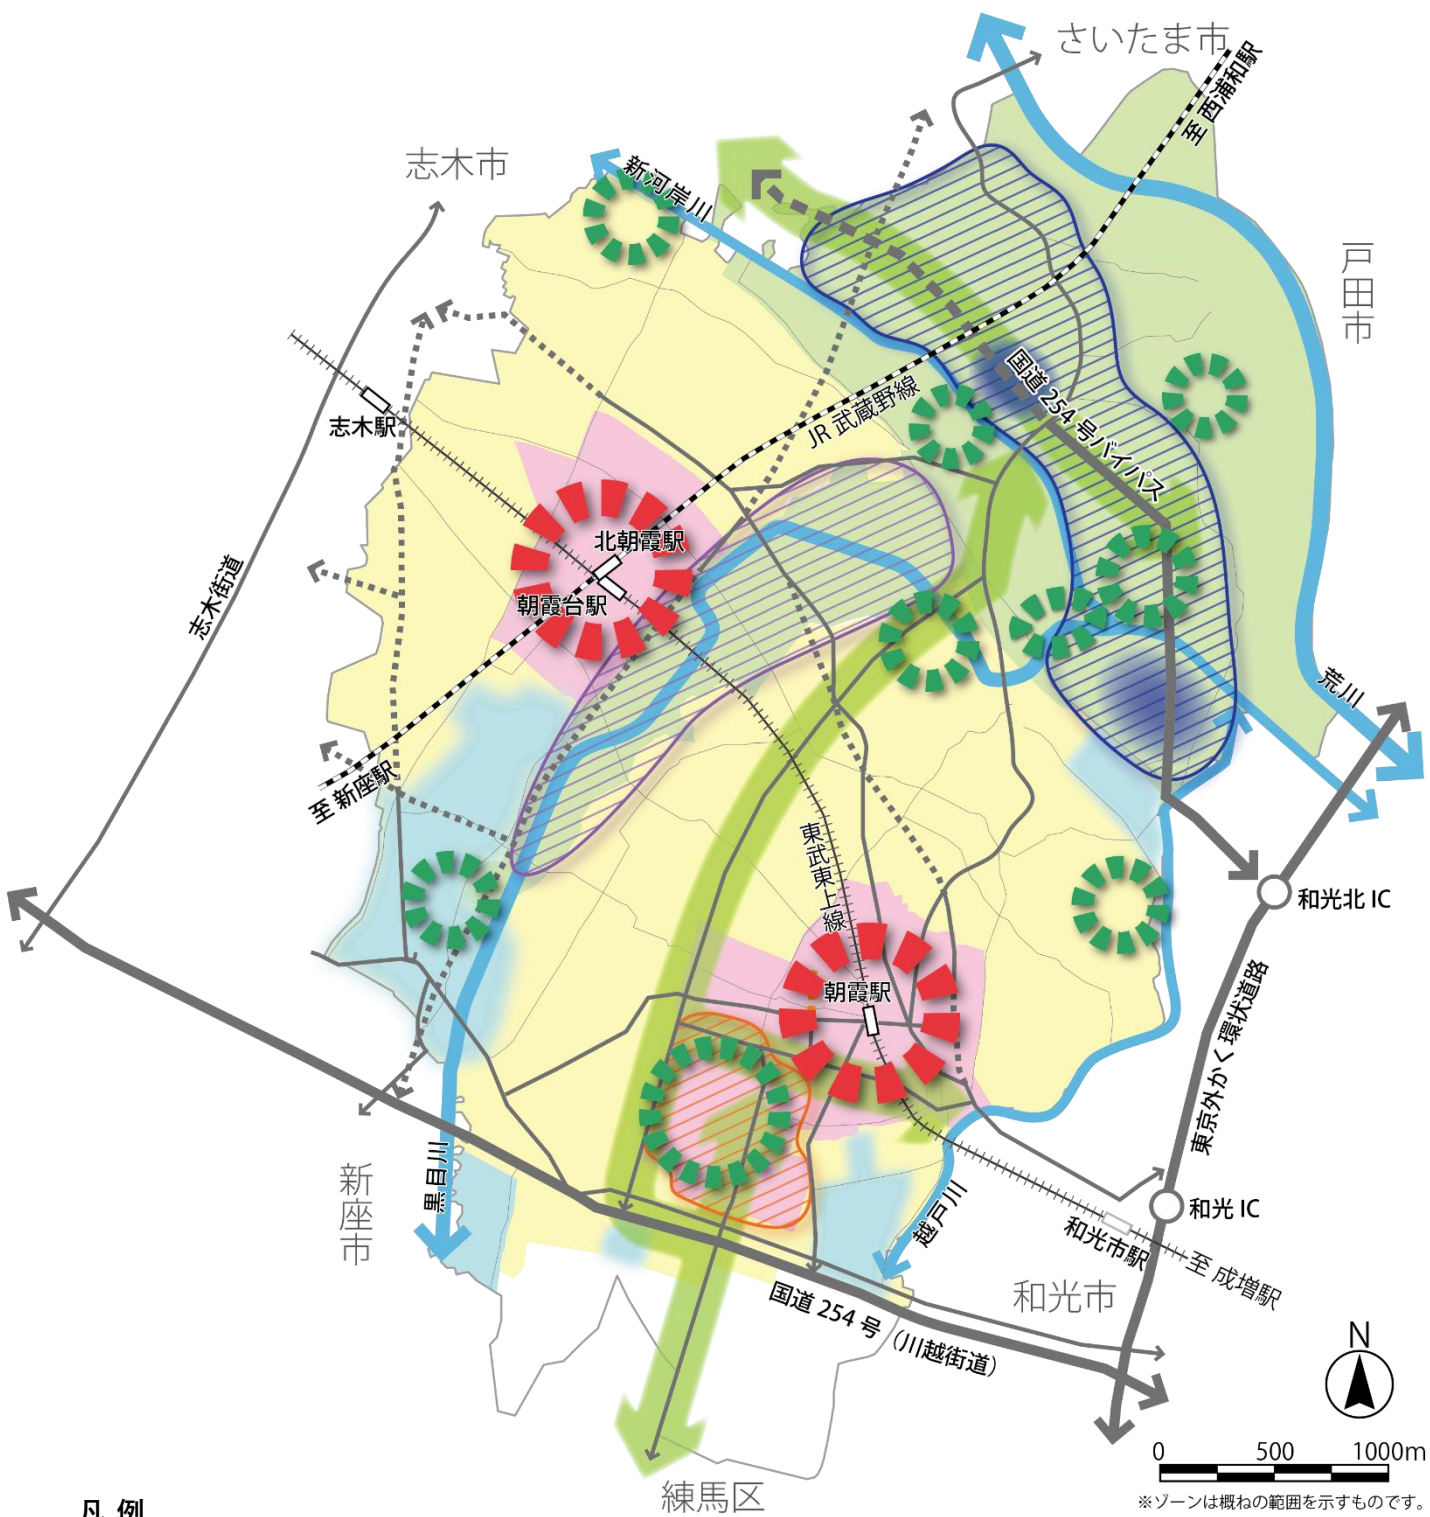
さいたま市
至 西浦和駅
志木市
新河岸川
戸田市
志木駅
JR 武蔵野線
国道 254 号バイパス
北朝霞駅
朝霞台駅
志木街道
荒川
至 新座駅
東武東上線
和光北 IC
朝霞駅
東京外かく環状道路
新座市
黒目川
越戸川
和光 IC
和光市駅
至 成増駅
国道 254 号
(川越街道)
和光市
N
0 500 1000m
練馬区
※ゾーンは概ねの範囲を示すものです。
凡 例